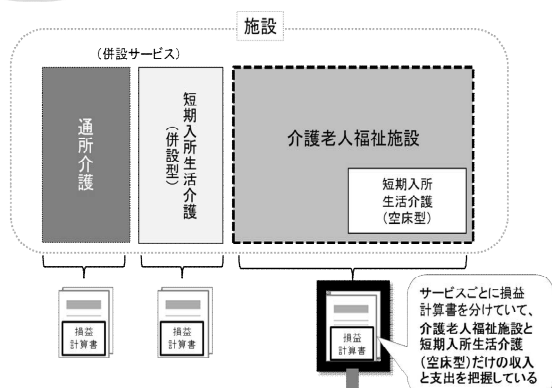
施設

（併設サービス）

通所介護

短期入所生活介護（併設型）

介護老人福祉施設

短期入所生活介護（空床型）

損益計算書

損益計算書

損益計算書

サービスごとに損益計算書を分けていて、介護老人福祉施設と短期入所生活介護（空床型）だけの収入と支出を把握している